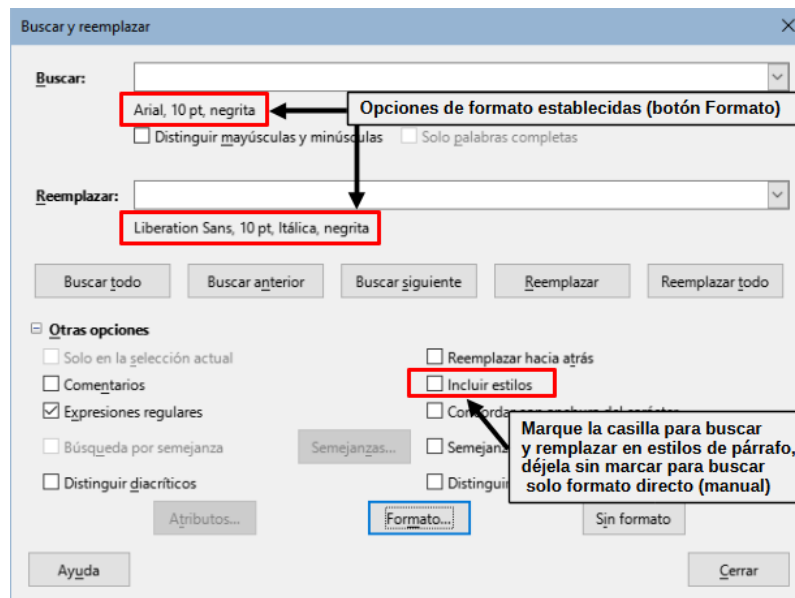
Buscar y reemplazar

Buscar:

Arial, 10 pt, negrita

Opciones de formato establecidas (botón Formato)

Distinguir mayúsculas y minúsculas

Solo palabras completas

Reemplazar:

Liberation Sans, 10 pt, Itálica, negrita

Buscar todo

Buscar anterior

Buscar siguiente

Reemplazar

Reemplazar todo

Otras opciones

Solo en la selección actual

Reemplazar hacia atrás

Comentarios

Incluir estilos

Expresiones regulares

Con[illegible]

Búsqueda por semejanza

Semejanzas...

Semejan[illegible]

Distinguir diacríticos

Distingui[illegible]

Marque la casilla para buscar y remplazar en estilos de párrafo, déjela sin marcar para buscar solo formato directo (manual)

Atributos...

Formato...

Sin formato

Ayuda

Cerrar